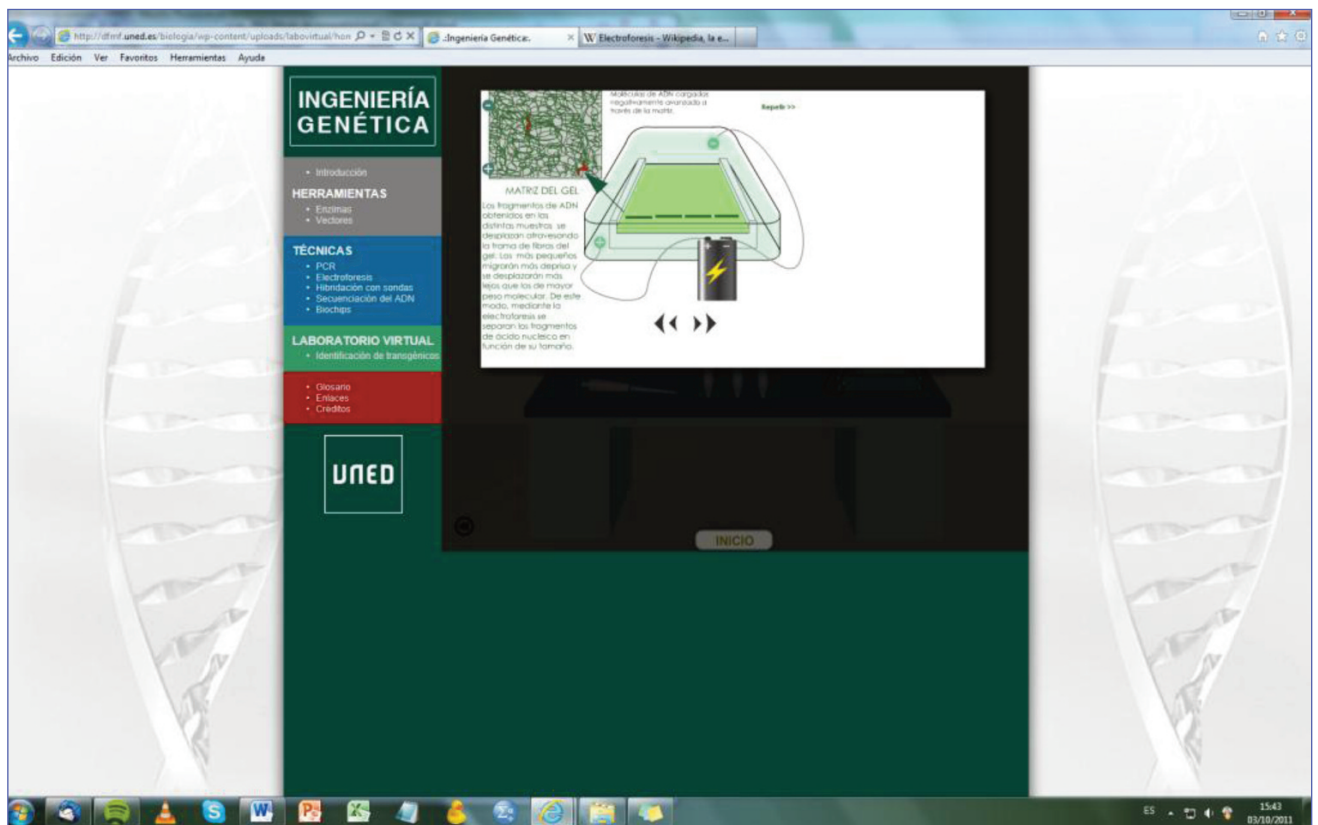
http://dfmf.uned.es/biologia/wp-content/uploads/labovirtual/hon
.:Ingeniería Genética:.
Electroforesis - Wikipedia, la e...

Archivo Edición Ver Favoritos Herramientas Ayuda

INGENIERÍA GENÉTICA

• Introducción
HERRAMIENTAS
• Enzimas
• Vectores

TÉCNICAS
• PCR
• Electroforesis
• Hibridación con sondas
• Secuenciación del ADN
• Biochips

LABORATORIO VIRTUAL
• Identificación de transgénicas

• Glosario
• Enlaces
• Créditos

UNED

Moléculas de ADN cargadas negativamente avanzado a través de la matriz.

Repetir >>

MATRIZ DEL GEL

Los fragmentos de ADN obtenidos en las distintas muestras se desplazan atravesando la trama de fibras del gel. Los más pequeños migrarán más deprisa y se desplazarán más lejos que los de mayor peso molecular. De este modo, mediante la electroforesis se separan los fragmentos de ácido nucleico en función de su tamaño.

INICIO

ES 15:43 03/10/2011